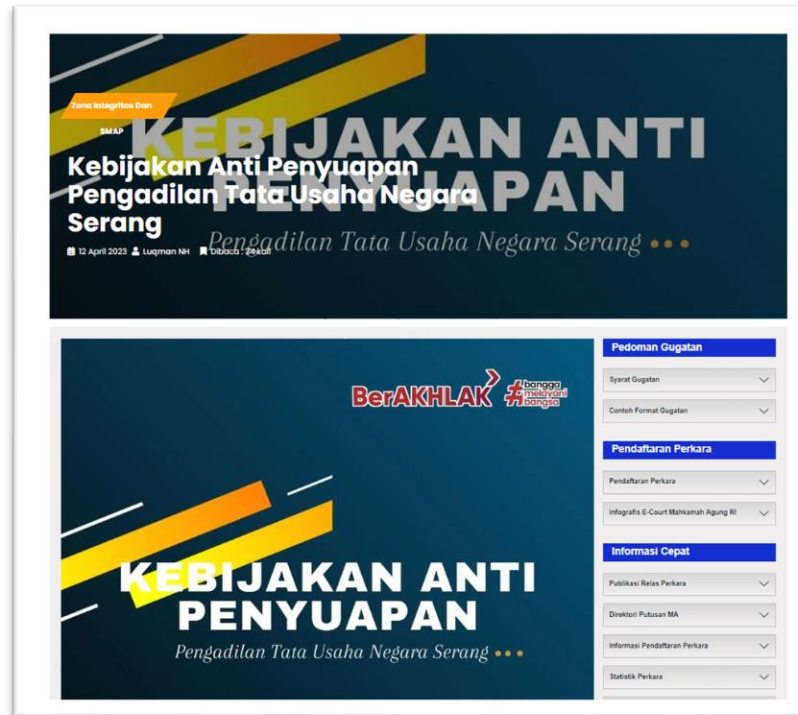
Zona Integritas Dan SMAP

KEBIJAKAN ANTI PENYUAPAN

Kebijakan Anti Penyuapan Pengadilan Tata Usaha Negara Serang

Pengadilan Tata Usaha Negara Serang

12 April 2023 Luqman NH Dibaca : 24kali

BerAKHLAK #bangga melayani bangsa

KEBIJAKAN ANTI PENYUAPAN

Pengadilan Tata Usaha Negara Serang

Pedoman Gugatan

Syarat Gugatan

Contoh Format Gugatan

Pendaftaran Perkara

Pendaftaran Perkara

Infografis E-Court Mahkamah Agung RI

Informasi Cepat

Publikasi Relas Perkara

Direktori Putusan MA

Informasi Pendaftaran Perkara

Statistik Perkara